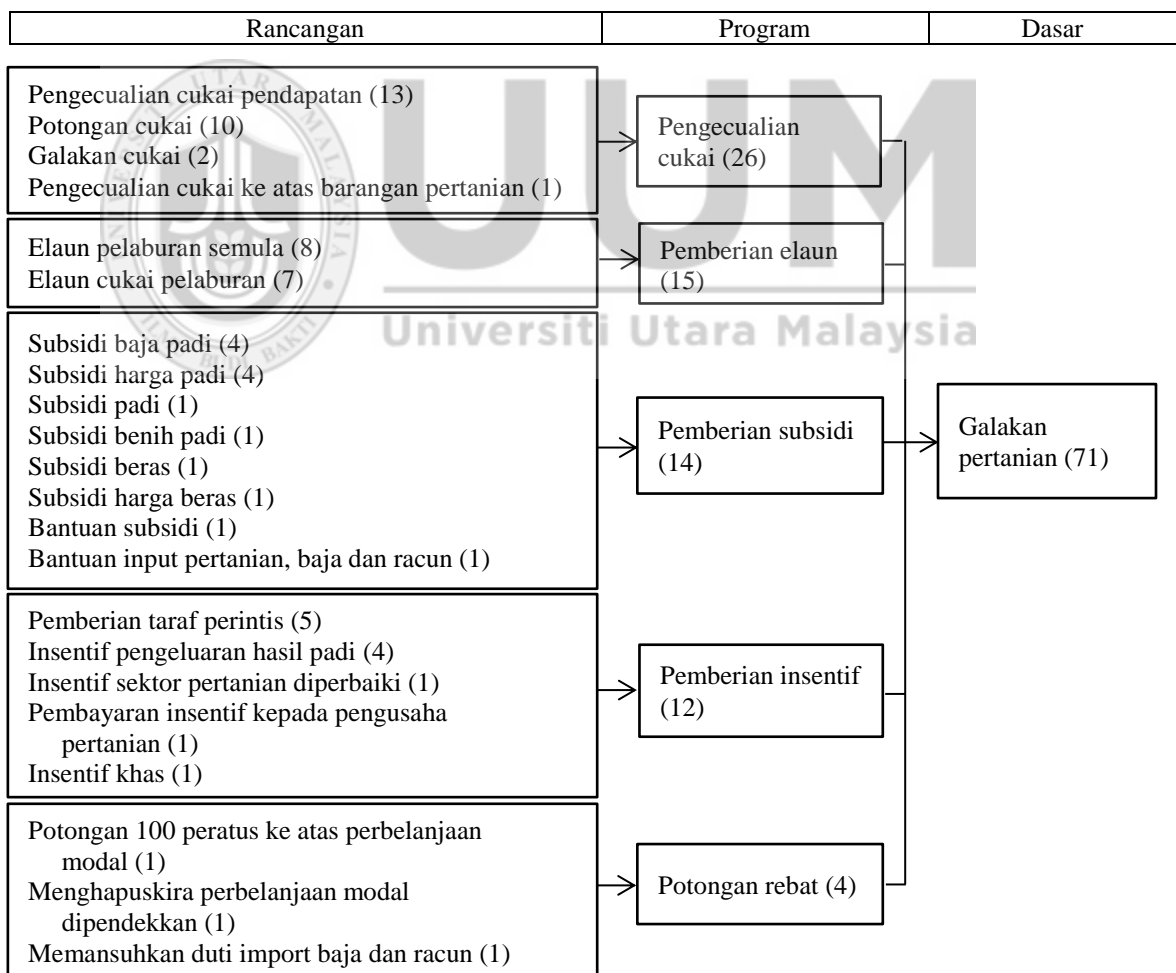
| Rancangan | Program | Dasar |
|---|---|---|

Pengecualian cukai pendapatan (13)
Potongan cukai (10)
Galakan cukai (2)
Pengecualian cukai ke atas barangan pertanian (1)

Pengecualian cukai (26)

Elaun pelaburan semula (8)
Elaun cukai pelaburan (7)

Pemberian elaun (15)

Universiti Utara Malaysia

Subsidi baja padi (4)
Subsidi harga padi (4)
Subsidi padi (1)
Subsidi benih padi (1)
Subsidi beras (1)
Subsidi harga beras (1)
Bantuan subsidi (1)
Bantuan input pertanian, baja dan racun (1)

Pemberian subsidi (14)

Galakan pertanian (71)

Pemberian taraf perintis (5)
Insentif pengeluaran hasil padi (4)
Insentif sektor pertanian diperbaiki (1)
Pembayaran insentif kepada pengusaha pertanian (1)
Insentif khas (1)

Pemberian insentif (12)

Potongan 100 peratus ke atas perbelanjaan modal (1)
Menghapuskira perbelanjaan modal dipendekkan (1)
Memansuhkan duti import baja dan racun (1)

Potongan rebat (4)